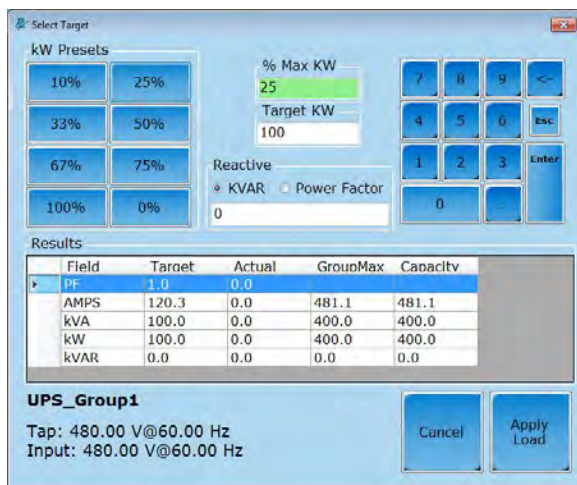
Select Target

kW Presets

10%
25%
33%
50%
67%
75%
100%
0%

% Max KW
25
Target KW
100

Reactive
KVAR
Power Factor
0

7
8
9
<-
4
5
6
Esc
1
2
3
Enter
0
.

Results

| | Field | Target | Actual | GroupMax | Capacity |
|---|---|---|---|---|---|
| ▸ | PF | 1.0 | 0.0 | | |
| | AMPS | 120.3 | 0.0 | 481.1 | 481.1 |
| | kVA | 100.0 | 0.0 | 400.0 | 400.0 |
| | kW | 100.0 | 0.0 | 400.0 | 400.0 |
| | kVAR | 0.0 | 0.0 | 0.0 | 0.0 |

UPS_Group1

Tap: 480.00 V@60.00 Hz
Input: 480.00 V@60.00 Hz

Cancel
Apply Load